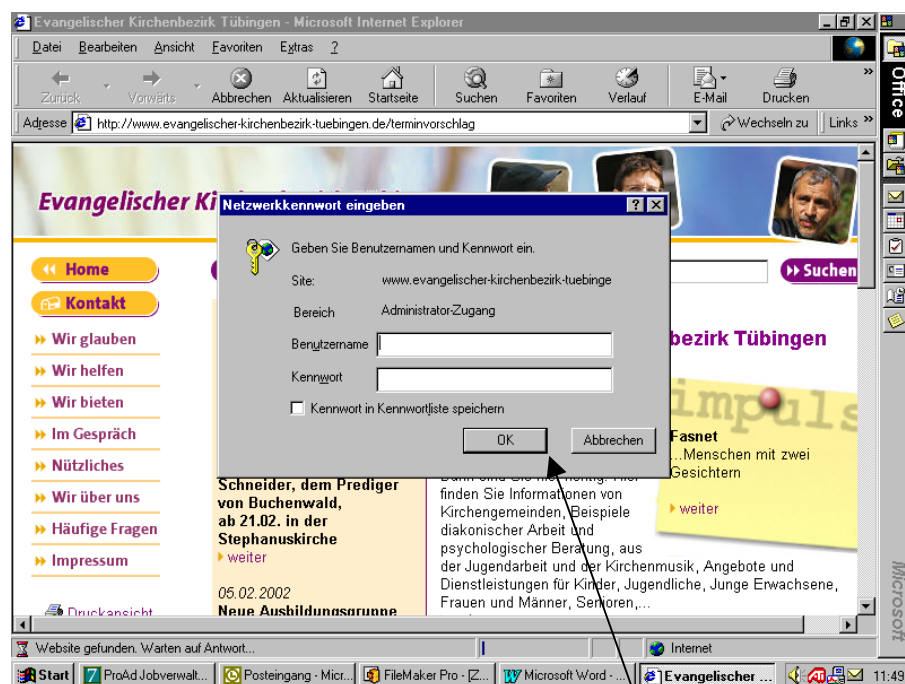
Evangelischer Kirchenbezirk Tübingen - Microsoft Internet Explorer

Datei Bearbeiten Ansicht Favoriten Extras ?

Zurück Vorwärts Abbrechen Aktualisieren Startseite Suchen Favoriten Verlauf E-Mail Drucken

Adresse http://www.evangelischer-kirchenbezirk-tuebingen.de/terminvorschlag Wechseln zu Links

Office

Evangelischer Ki

Netzwerkkennwort eingeben

Geben Sie Benutzernamen und Kennwort ein.

Site: www.evangelischer-kirchenbezirk-tuebinge

Bereich Administrator-Zugang

Benutzername

Kennwort

Kennwort in Kennwortliste speichern

OK Abbrechen

Home

Kontakt

Wir glauben

Wir helfen

Wir bieten

Im Gespräch

Nützliches

Wir über uns

Häufige Fragen

Impressum

Druckansicht

Suchen

bezirk Tübingen

impuls

Fasnet
...Menschen mit zwei Gesichtern

weiter

Schneider, dem Prediger von Buchenwald, ab 21.02. in der Stephanuskirche

weiter

05.02.2002
Neue Ausbildungsgruppe

finden Sie Informationen von Kirchengemeinden, Beispiele diakonischer Arbeit und psychologischer Beratung, aus der Jugendarbeit und der Kirchenmusik, Angebote und Dienstleistungen für Kinder, Jugendliche, Junge Erwachsene, Frauen und Männer, Senioren,...

Website gefunden. Warten auf Antwort...

Internet

Start ProAd Jobverwalt... Posteingang - Micr... FileMaker Pro - [Z... Microsoft Word - ... Evangelischer ... 11:49

Microsoft